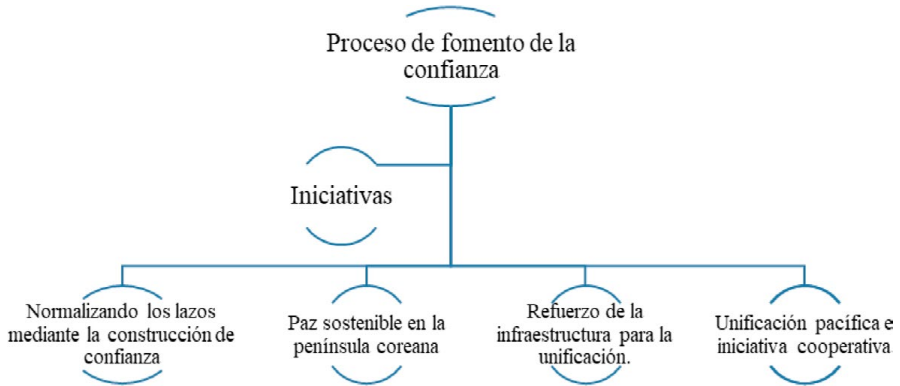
Proceso de fomento de la confianza

Iniciativas

Normalizando los lazos mediante la construcción de confianza

Paz sostenible en la península coreana

Refuerzo de la infraestructura para la unificación.

Unificación pacífica e iniciativa cooperativa